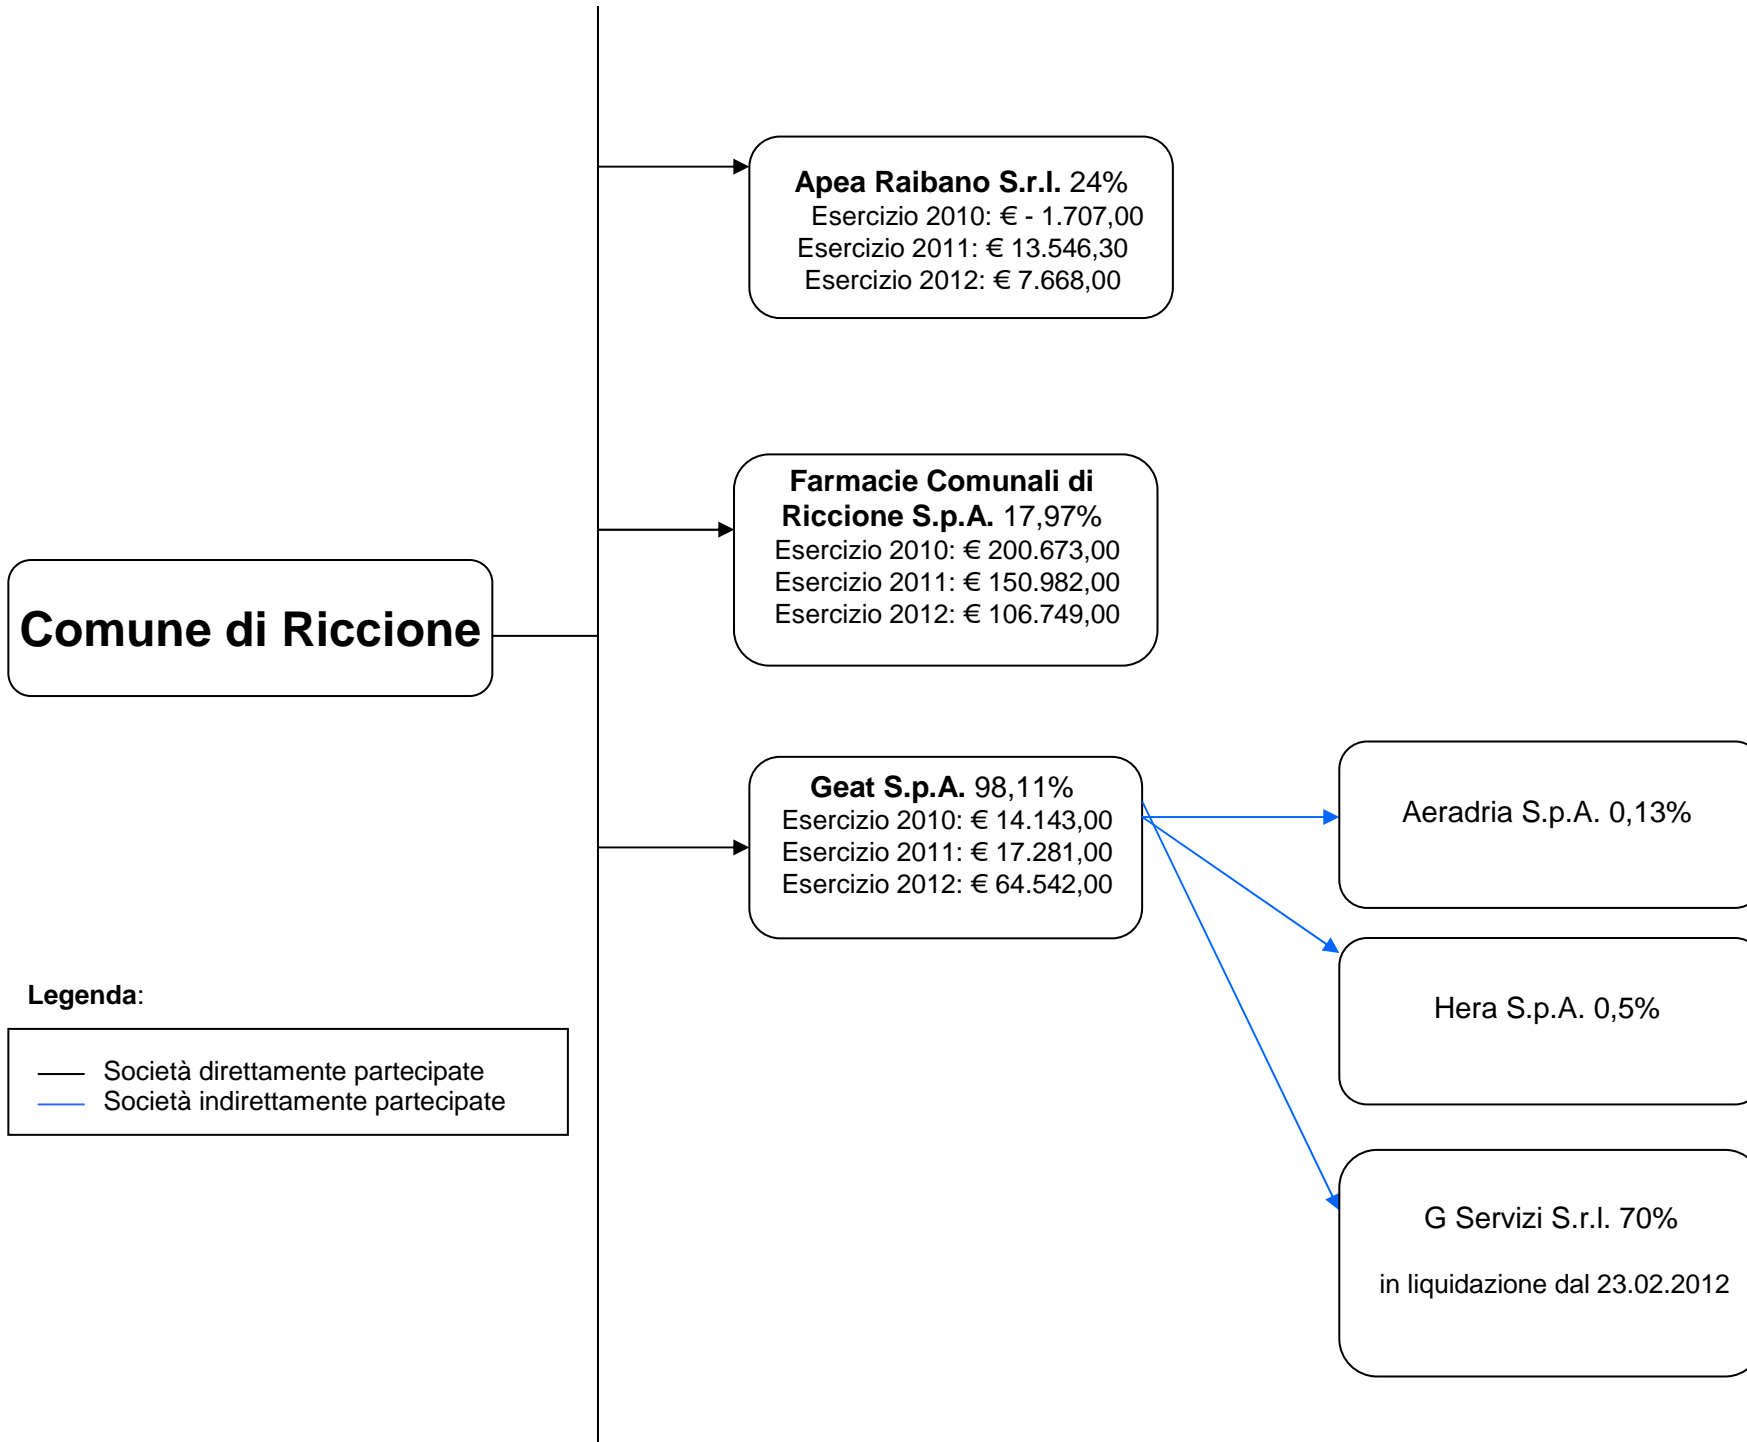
Comune di Riccione

Apea Raibano S.r.l. 24%
Esercizio 2010: € - 1.707,00
Esercizio 2011: € 13.546,30
Esercizio 2012: € 7.668,00

Farmacie Comunali di Riccione S.p.A. 17,97%
Esercizio 2010: € 200.673,00
Esercizio 2011: € 150.982,00
Esercizio 2012: € 106.749,00

Geat S.p.A. 98,11%
Esercizio 2010: € 14.143,00
Esercizio 2011: € 17.281,00
Esercizio 2012: € 64.542,00

Aeradria S.p.A. 0,13%

Hera S.p.A. 0,5%

G Servizi S.r.l. 70%

in liquidazione dal 23.02.2012

Legenda:

Società direttamente partecipate
Società indirettamente partecipate